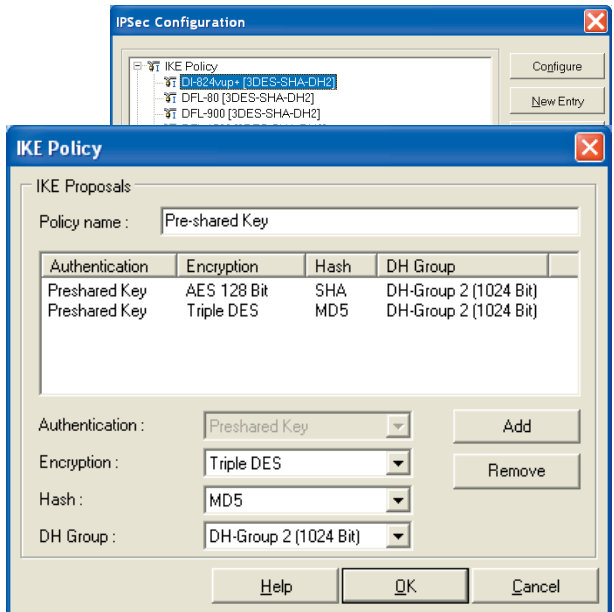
IPSec Configuration

IKE Policy
DI-824vup+ [3DES-SHA-DH2]
DFL-80 [3DES-SHA-DH2]
DFL-900 [3DES-SHA-DH2]

Configure
New Entry

IKE Policy

IKE Proposals

Policy name : Pre-shared Key

| Authentication | Encryption | Hash | DH Group |
|---|---|---|---|
| Preshared Key | AES 128 Bit | SHA | DH-Group 2 (1024 Bit) |
| Preshared Key | Triple DES | MD5 | DH-Group 2 (1024 Bit) |

Authentication : Preshared Key
Encryption : Triple DES
Hash : MD5
DH Group : DH-Group 2 (1024 Bit)

Add
Remove

Help
OK
Cancel